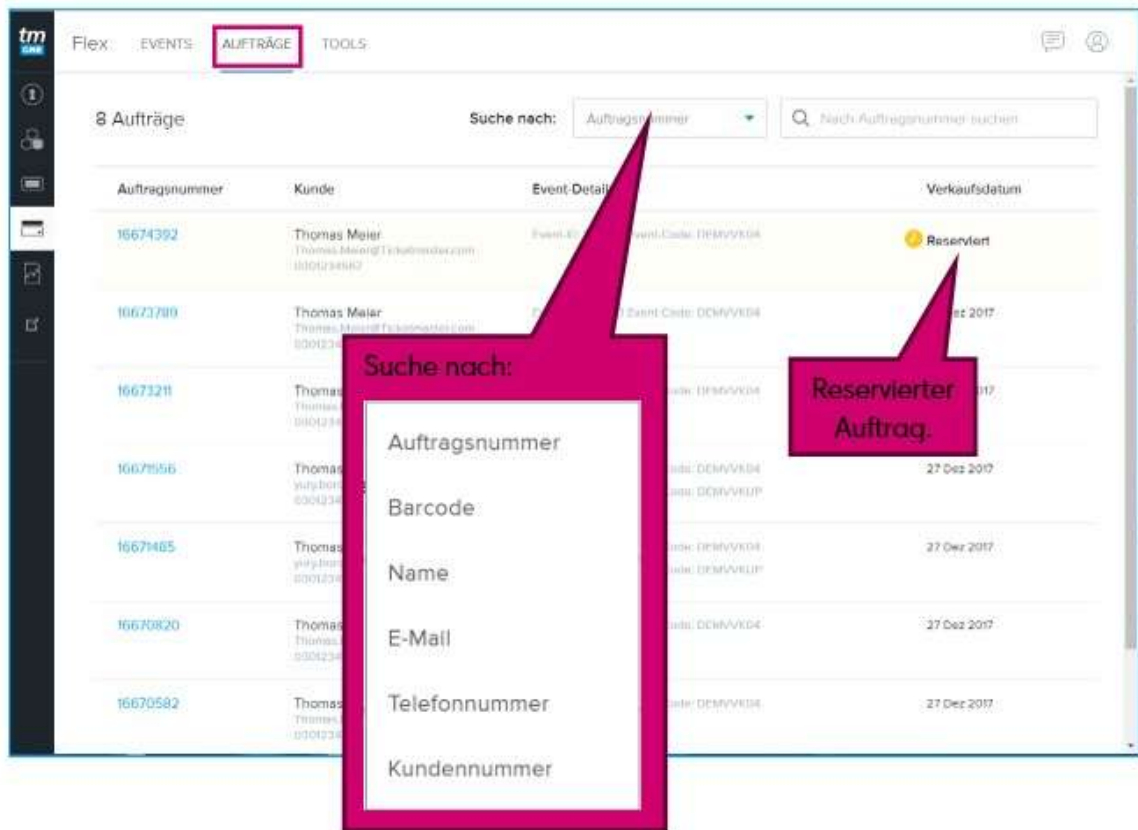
tm ONE

Flex EVENTS AUFTRÄGE TOOLS

8 Aufträge

Suche nach: Auftragsnummer

Nach Auftragsnummer suchen

| Auftragsnummer | Kunde | Event-Details | Verkaufsdatum |
|---|---|---|---|
| 16674392 | Thomas Meier Thomas.Meier@Ticketmaster.com 0301234567 | Event-ID: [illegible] Event-Code: DEMVVK04 | Reserviert |
| 16673789 | Thomas Meier Thomas.Meier@Ticketmaster.com 030123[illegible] | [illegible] Event-Code: DEMVVK04 | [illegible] Dez 2017 |
| 16673211 | Thomas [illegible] | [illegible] DEMVVK04 | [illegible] 2017 |
| 16671556 | Thomas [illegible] | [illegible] DEMVVK04 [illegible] DEMVVKUP | 27 Dez 2017 |
| 16671465 | Thomas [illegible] | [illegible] DEMVVK04 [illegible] DEMVVKUP | 27 Dez 2017 |
| 16670820 | Thomas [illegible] | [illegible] DEMVVK04 | 27 Dez 2017 |
| 16670582 | Thomas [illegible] | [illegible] DEMVVK04 | 27 Dez 2017 |

Suche nach:

Auftragsnummer

Barcode

Name

E-Mail

Telefonnummer

Kundennummer

Reservierter Auftrag.